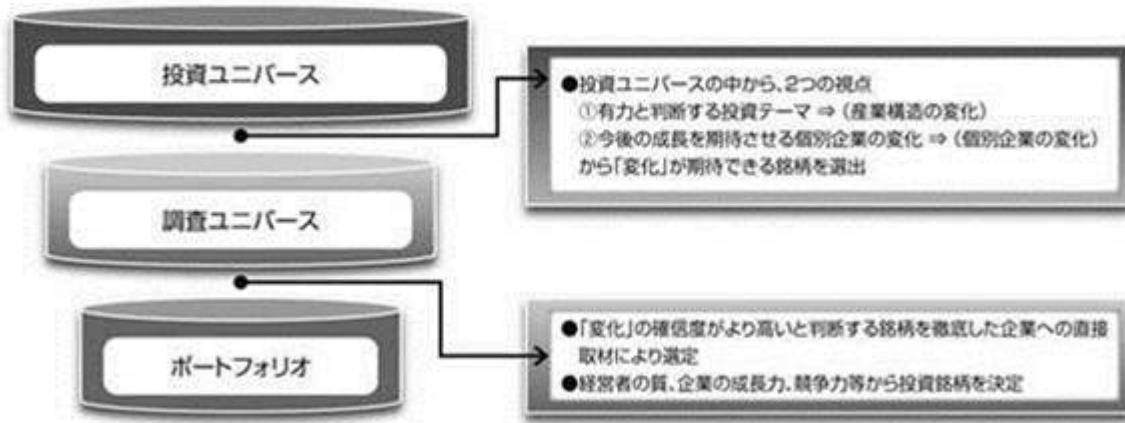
投資ユニバース

●投資ユニバースの中から、2つの視点
①有力と判断する投資テーマ ⇒（産業構造の変化）
②今後の成長を期待させる個別企業の変化 ⇒（個別企業の変化）
から「変化」が期待できる銘柄を選出

調査ユニバース

●「変化」の確信度がより高いと判断する銘柄を徹底した企業への直接取材により選定
●経営者の質、企業の成長力、競争力等から投資銘柄を決定

ポートフォリオ